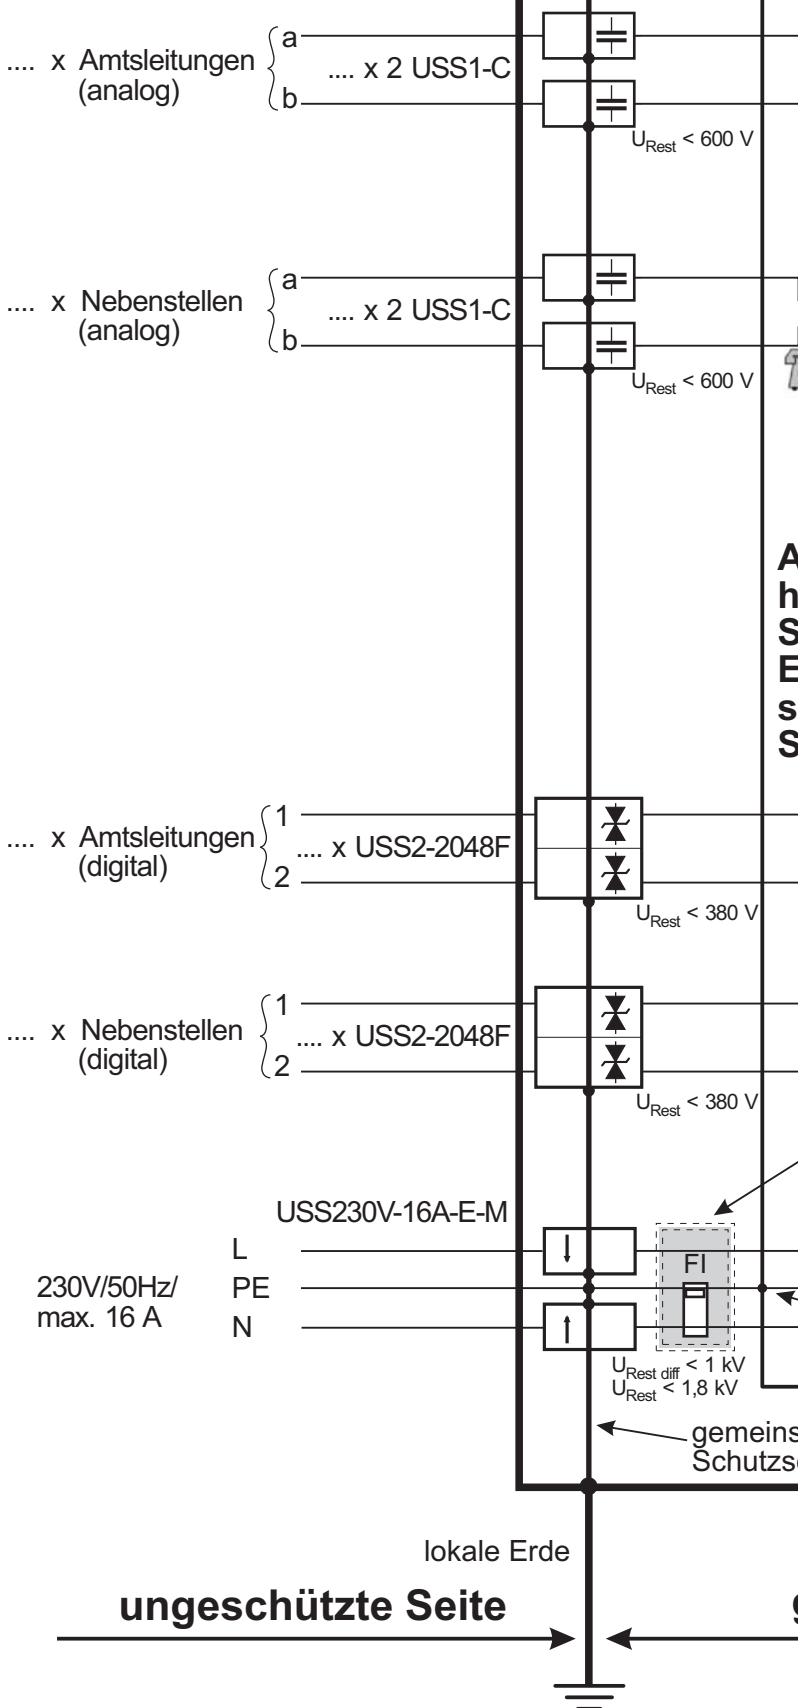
.... x Amtsleitungen (analog)
a
b
.... x 2 USS1-C
$U_{Rest}$ < 600 V

.... x Nebenstellen (analog)
a
b
.... x 2 USS1-C
$U_{Rest}$ < 600 V

A
h
S
E
s
S

.... x Amtsleitungen (digital)
1
2
.... x USS2-2048F
$U_{Rest}$ < 380 V

.... x Nebenstellen (digital)
1
2
.... x USS2-2048F
$U_{Rest}$ < 380 V

USS230V-16A-E-M
L
PE
N
230V/50Hz/ max. 16 A
FI
$U_{Rest\ diff}$ < 1 kV
$U_{Rest}$ < 1,8 kV
gemeins
Schutzs

lokale Erde
ungeschützte Seite
g